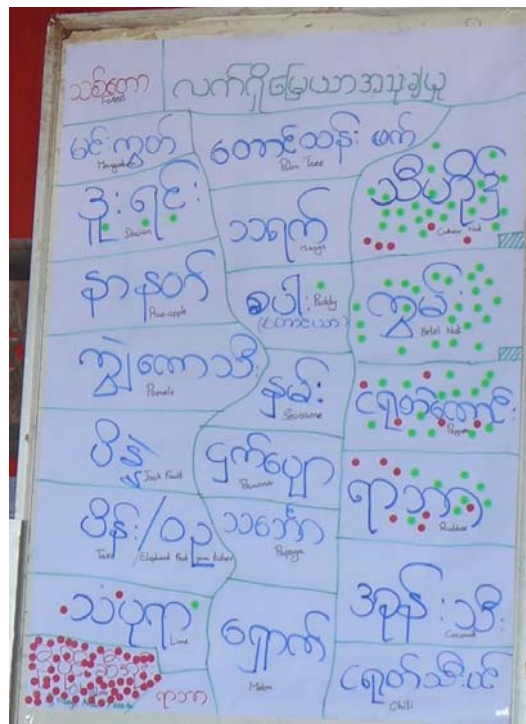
သစ်တော Forest
လက်ရှိမြေယာအသုံးချမှု

မင်းကွတ် Mangosteen
ထောင်းထန်း ဖက် Palm Tree
သီဟိုဠ် Cashew Nut

ဒူးရင်း Durian
သရက် Mango

နာနတ် Pine-apple
စပါး Paddy (တောင်ယာ)
ကွမ်း Betel Nut

ကျွဲကောသီး Pomelo
နှမ်း Sesame
ငရုတ်ကောင်း Pepper

ပိန္နဲ Jack Fruit
ငှက်ပျော Banana
ရာဘာ Rubber

ပိန်း/ဝ Taro Elephant Foot yam
သင်္ဘော Papaya
အုန်းသီး Coconut

သံပုရာ Lime
ဖရဲ Melon
ငရုတ်သီးပင် Chilli

ရာဘာ